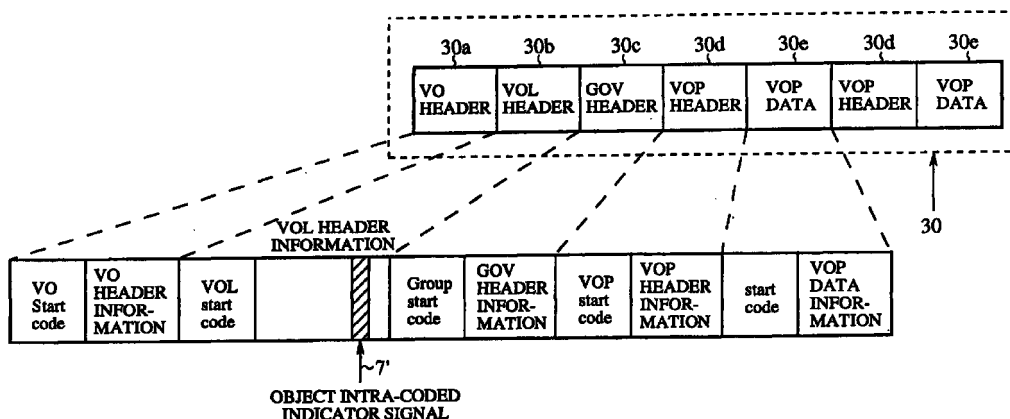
30a 30b 30c 30d 30e 30d 30e

| VO HEADER | VOL HEADER | GOV HEADER | VOP HEADER | VOP DATA | VOP HEADER | VOP DATA |
|---|---|---|---|---|---|---|

30

VOL HEADER INFORMATION

| VO Start code | VO HEADER INFORMATION | VOL start code | | | | Group start code | GOV HEADER INFORMATION | VOP start code | VOP HEADER INFORMATION | start code | VOP DATA INFORMATION |
|---|---|---|---|---|---|---|---|---|---|---|---|

7'

OBJECT INTRA-CODED INDICATOR SIGNAL